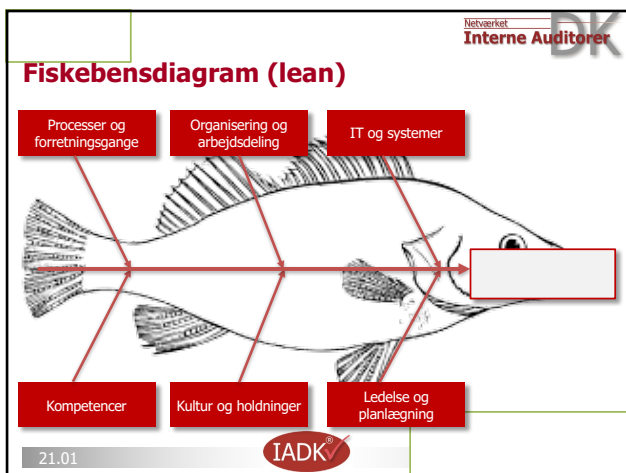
Netværket
Interne Auditorer
DK

Fiskebensdiagram (lean)

Processer og forretningsgange

Organisering og arbejdsdeling

IT og systemer

Kompetencer

Kultur og holdninger

Ledelse og planlægning

21.01

IADK®